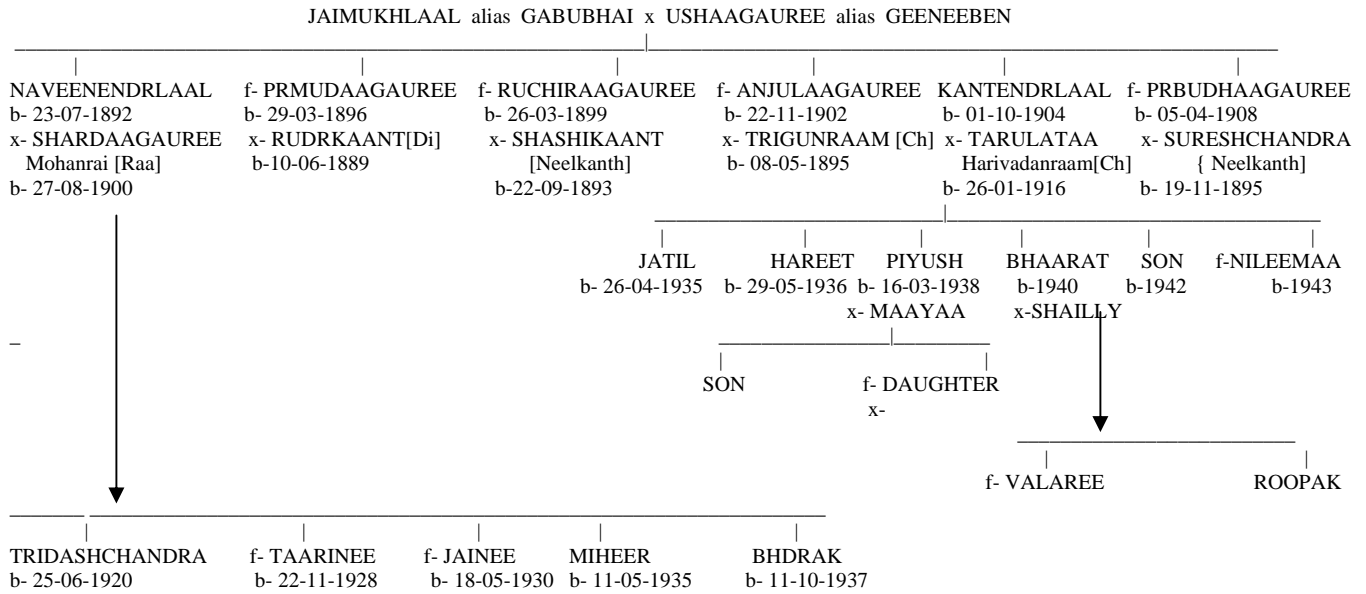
JAIMUKHLAAL alias GABUBHAI x USHAAGAUREE alias GEENEEBEN

NAVEENENDRLAAL
b- 23-07-1892
x- SHARDAAGAUREE
Mohanrai [Raa]
b- 27-08-1900

f- PRMUDAAGAUREE
b- 29-03-1896
x- RUDRKAANT[Di]
b-10-06-1889

f- RUCHIRAAGAUREE
b- 26-03-1899
x- SHASHIKAANT
[Neelkanth]
b-22-09-1893

f- ANJULAAGAUREE
b- 22-11-1902
x- TRIGUNRAAM [Ch]
b- 08-05-1895

KANTENDRLAAL
b- 01-10-1904
x- TARULATAA
Harivadanraam[Ch]
b- 26-01-1916

f- PRBUDHAAGAUREE
b- 05-04-1908
x- SURESHCHANDRA
{ Neelkanth]
b- 19-11-1895

JATIL
b- 26-04-1935

HAREET
b- 29-05-1936

PIYUSH
b- 16-03-1938
x- MAAYAA

BHAARAT
b-1940
x-SHAILLY

SON
b-1942

f-NILEEMAA
b-1943

_

SON

f- DAUGHTER
x-

f- VALAREE

ROOPAK

TRIDASHCHANDRA
b- 25-06-1920

f- TAARINEE
b- 22-11-1928

f- JAINEE
b- 18-05-1930

MIHEER
b- 11-05-1935

BHDRAK
b- 11-10-1937